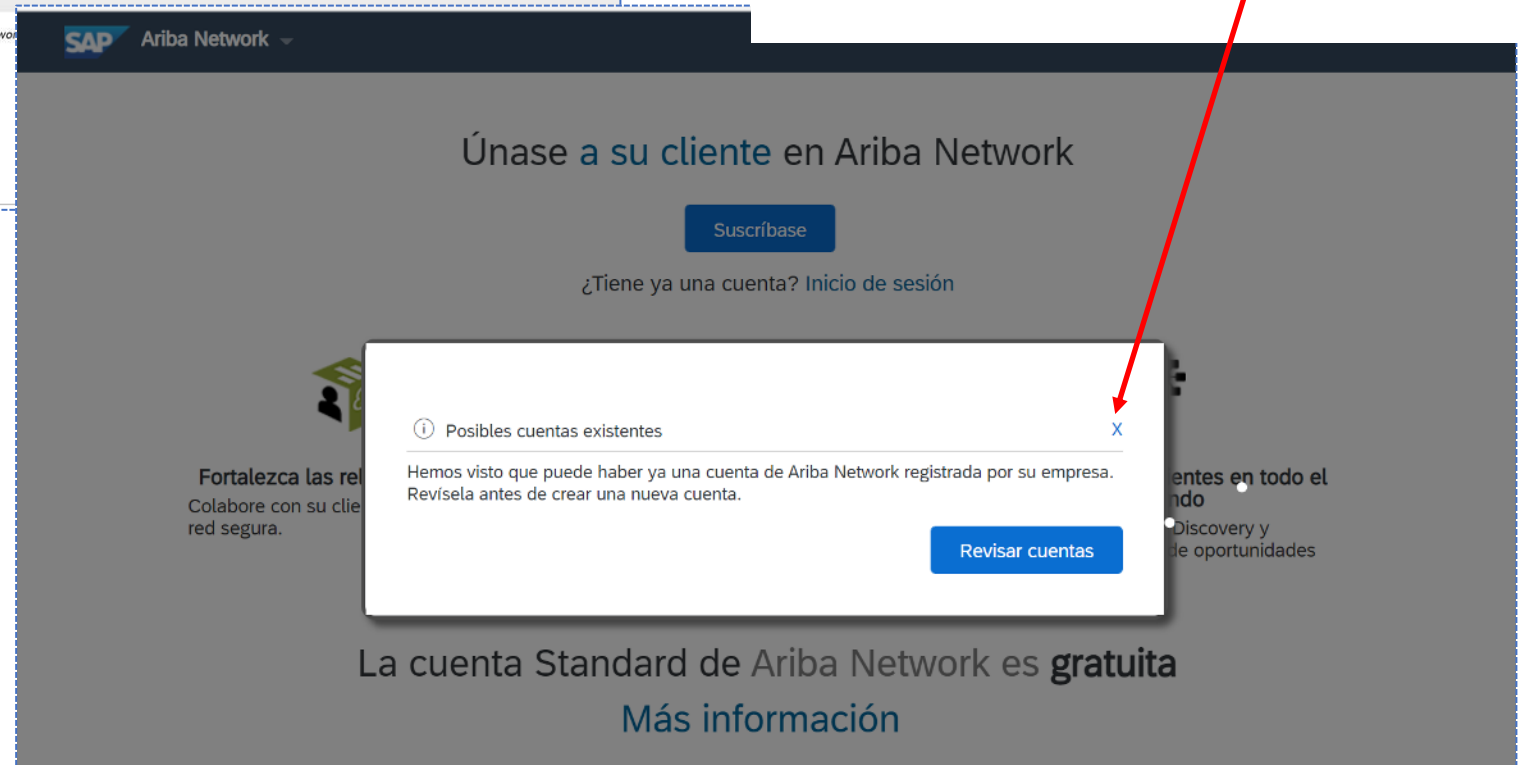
SAP Ariba Network

Únase a su cliente en Ariba Network

Suscríbase

¿Tiene ya una cuenta? Inicio de sesión

Fortalezca las rel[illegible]
Colabore con su clie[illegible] red segura.

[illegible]entes en todo el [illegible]ndo
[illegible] Discovery y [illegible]de oportunidades

Posibles cuentas existentes
X

Hemos visto que puede haber ya una cuenta de Ariba Network registrada por su empresa. Revísela antes de crear una nueva cuenta.

Revisar cuentas

La cuenta Standard de Ariba Network es gratuita
Más información